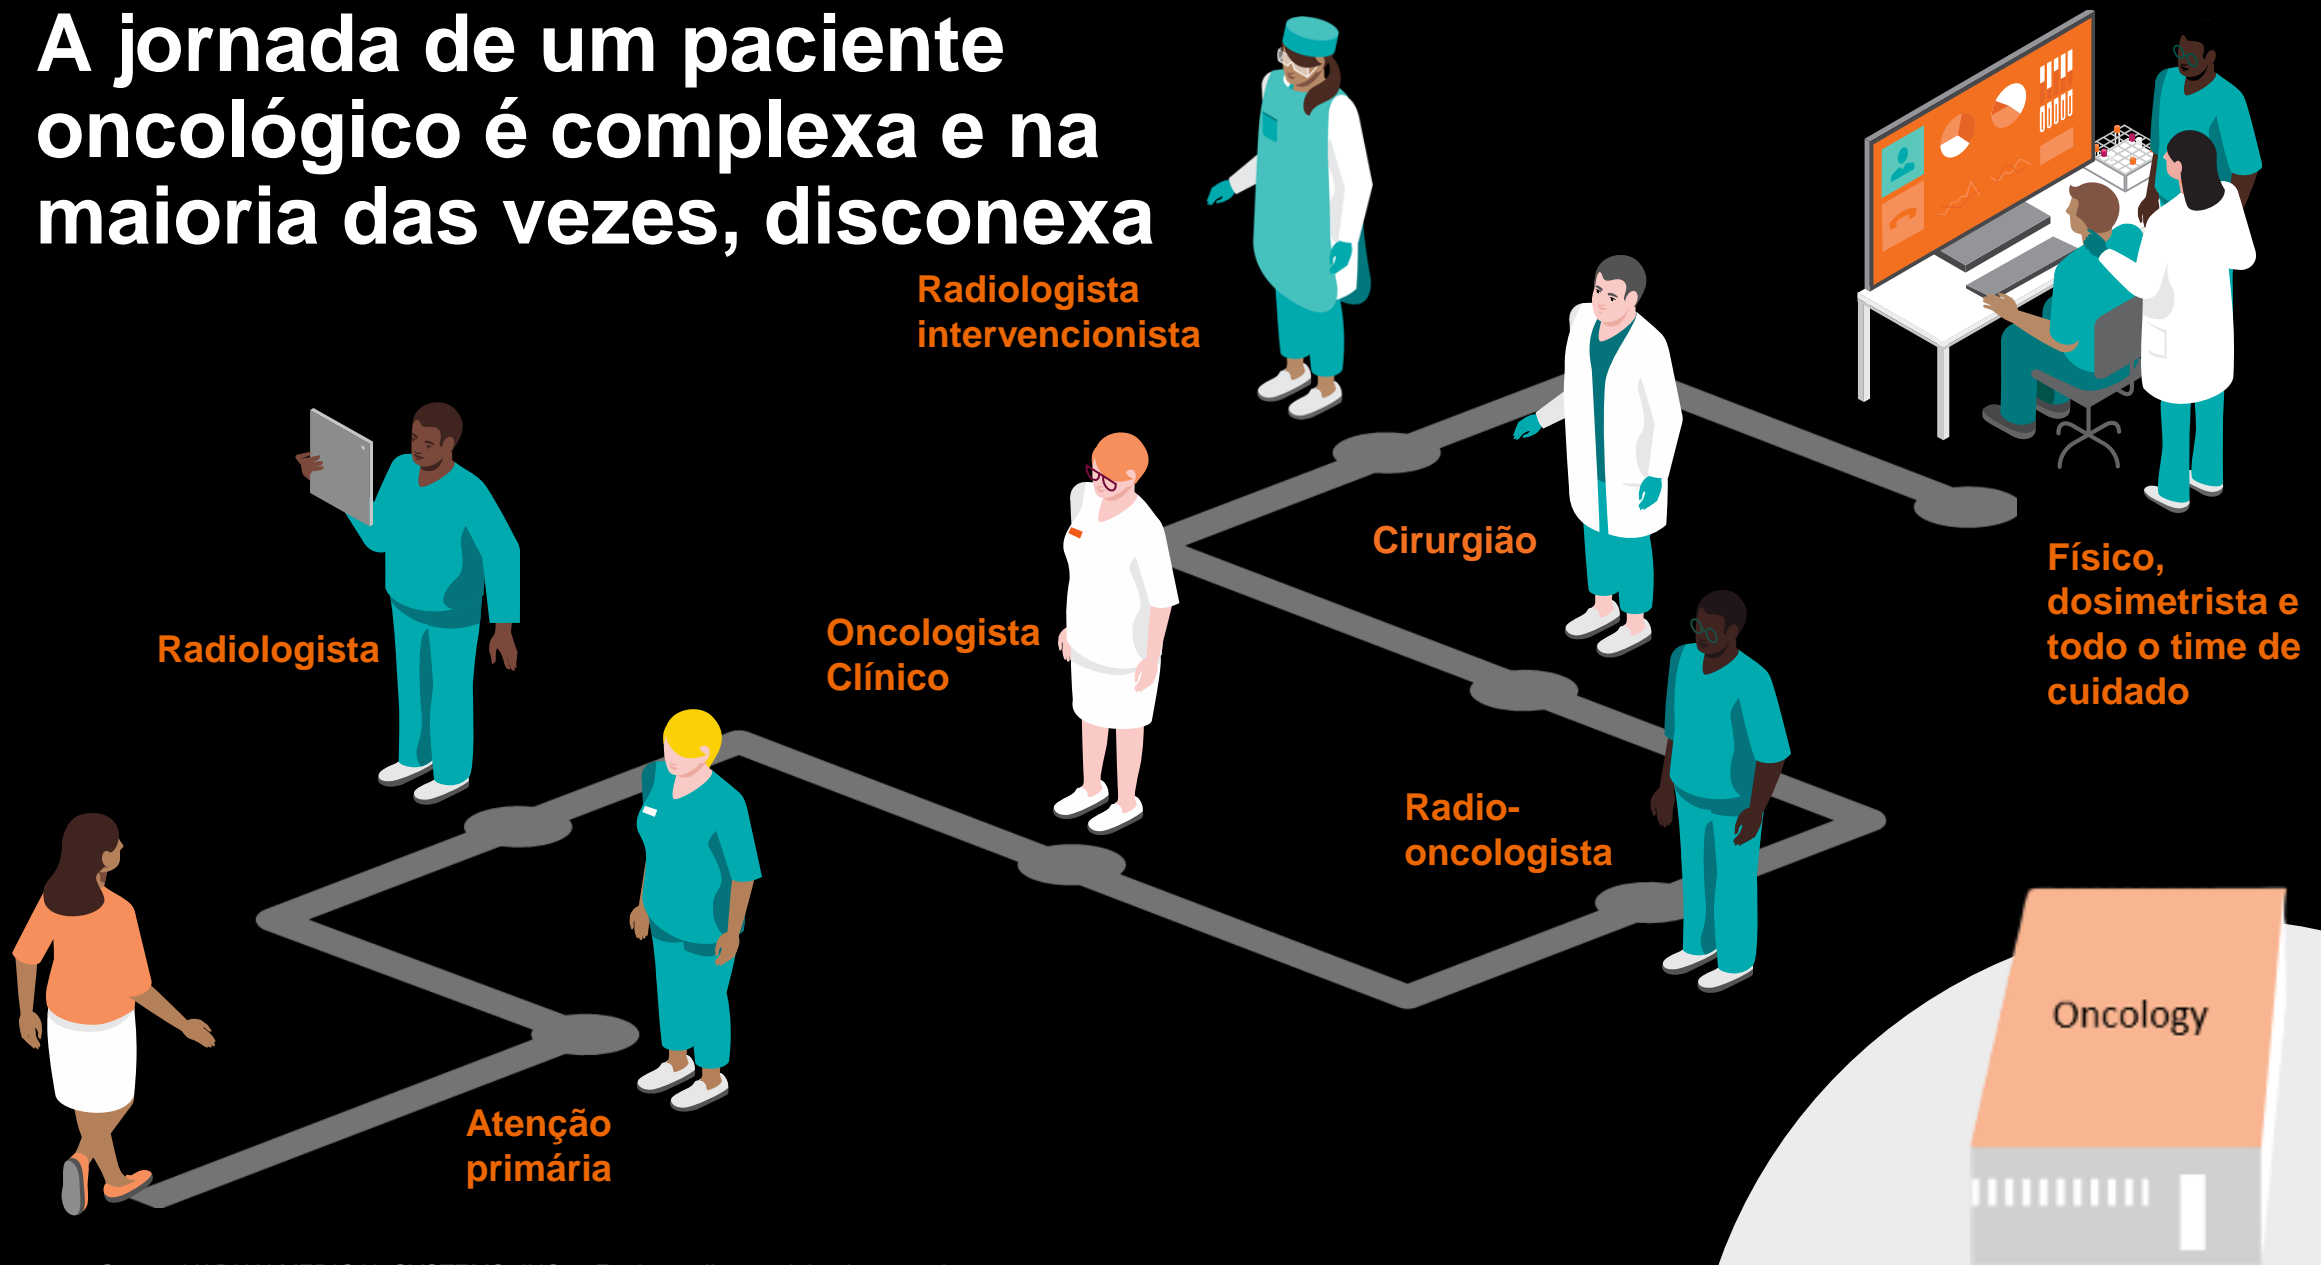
A jornada de um paciente oncológico é complexa e na maioria das vezes, disconexa

Radiologista intervencionista

Radiologista

Oncologista Clínico

Cirurgião

Físico, dosimetrista e todo o time de cuidado

Radio-oncologista

Atenção primária

Oncology

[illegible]